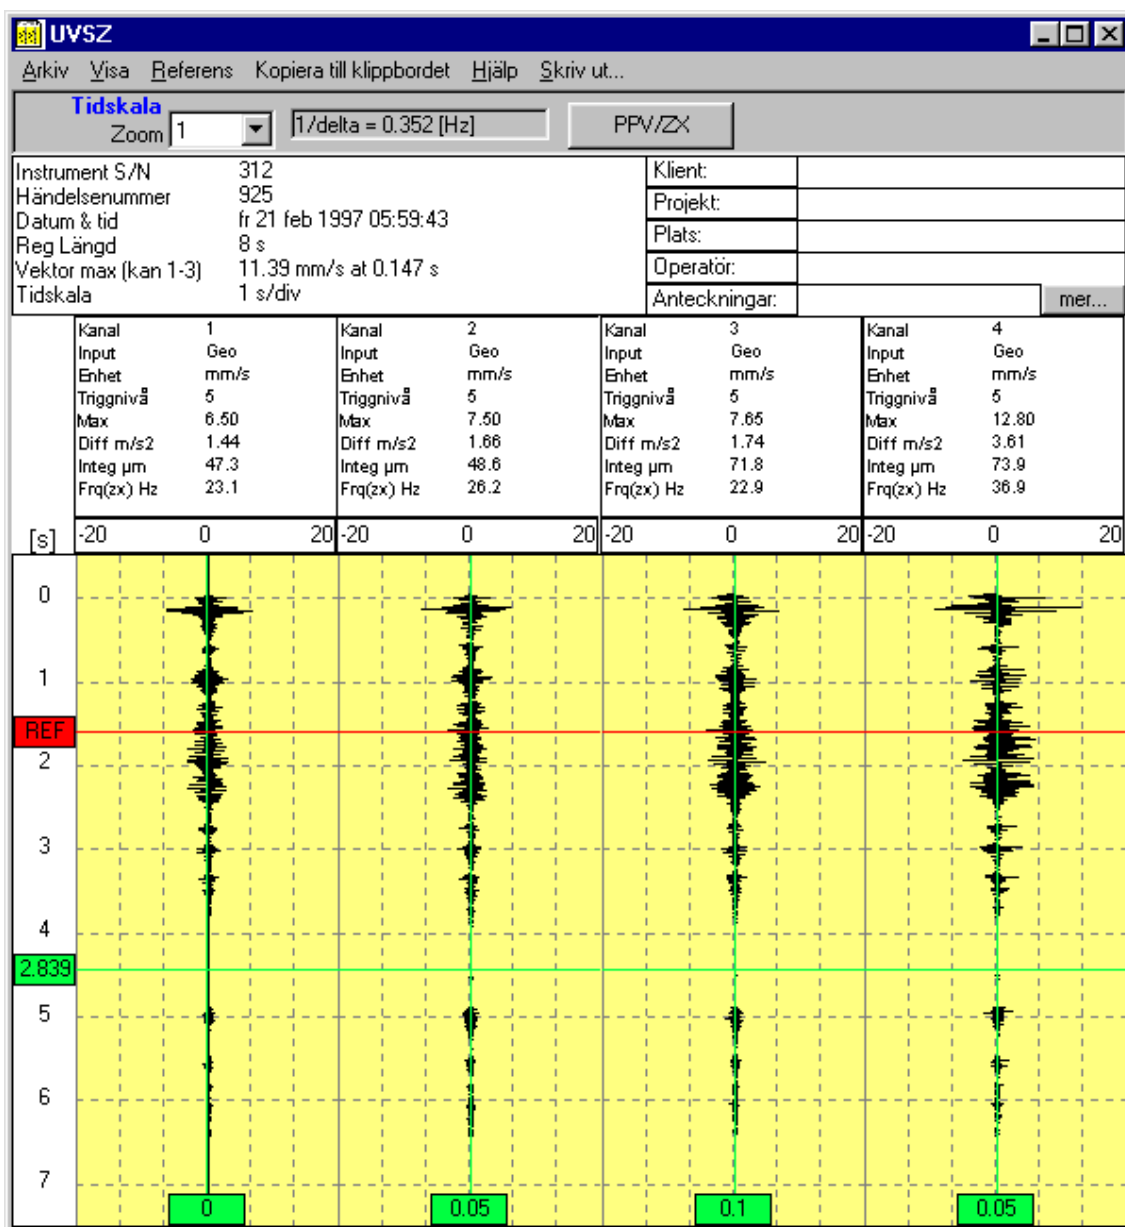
UVSZ

Arkiv Visa Referens Kopiera till klippbordet Hjälp Skriv ut...

Tidskala
Zoom 1
1/delta = 0.352 [Hz]
PPV/ZX

| | |
|---|---|
| Instrument S/N | 312 |
| Händelsenummer | 925 |
| Datum & tid | fr 21 feb 1997 05:59:43 |
| Reg Längd | 8 s |
| Vektor max (kan 1-3) | 11.39 mm/s at 0.147 s |
| Tidskala | 1 s/div |

Klient:
Projekt:
Plats:
Operatör:
Anteckningar:
mer...

| Kanal | 1 | Kanal | 2 | Kanal | 3 | Kanal | 4 |
|---|---|---|---|---|---|---|---|
| Input | Geo | Input | Geo | Input | Geo | Input | Geo |
| Enhet | mm/s | Enhet | mm/s | Enhet | mm/s | Enhet | mm/s |
| Triggnivå | 5 | Triggnivå | 5 | Triggnivå | 5 | Triggnivå | 5 |
| Max | 6.50 | Max | 7.50 | Max | 7.65 | Max | 12.80 |
| Diff m/s2 | 1.44 | Diff m/s2 | 1.66 | Diff m/s2 | 1.74 | Diff m/s2 | 3.61 |
| Integ µm | 47.3 | Integ µm | 48.6 | Integ µm | 71.8 | Integ µm | 73.9 |
| Frq(zx) Hz | 23.1 | Frq(zx) Hz | 26.2 | Frq(zx) Hz | 22.9 | Frq(zx) Hz | 36.9 |

[s] -20 0 20 -20 0 20 -20 0 20 -20 0 20

0
1
REF
2
3
4
2.839
5
6
7

0 0.05 0.1 0.05